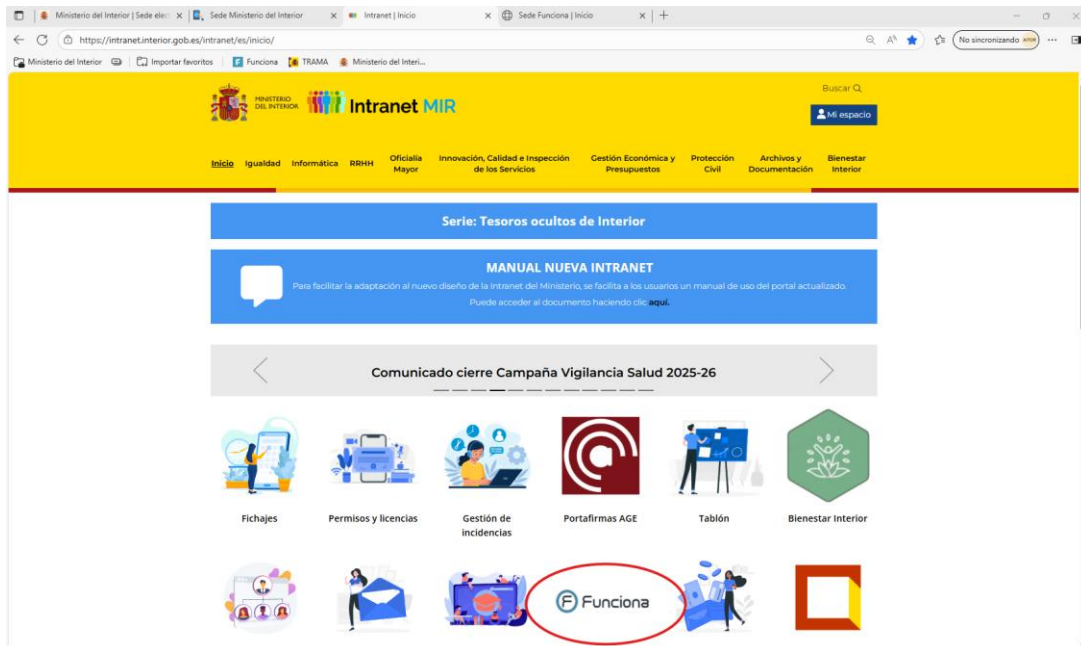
Ministerio del Interior | Sede elec × | Sede Ministerio del Interior × | Intranet | Inicio × | Sede Funciona | Inicio × | +

https://intranet.interior.gob.es/intranet/es/inicio/

No sincronizando

Ministerio del Interior | Importar favoritos | Funciona | TRAMA | Ministerio del Interi...

MINISTERIO DEL INTERIOR Intranet MIR

Buscar

Mi espacio

Inicio Igualdad Informática RRHH Oficialía Mayor Innovación, Calidad e Inspección de los Servicios Gestión Económica y Presupuestos Protección Civil Archivos y Documentación Bienestar Interior

Serie: Tesoros ocultos de Interior

MANUAL NUEVA INTRANET

Para facilitar la adaptación al nuevo diseño de la Intranet del Ministerio, se facilita a los usuarios un manual de uso del portal actualizado. Puede acceder al documento haciendo clic aquí.

Comunicado cierre Campaña Vigilancia Salud 2025-26

Fichajes

Permisos y licencias

Gestión de incidencias

Portafirmas AGE

Tablón

Bienestar Interior

Funciona